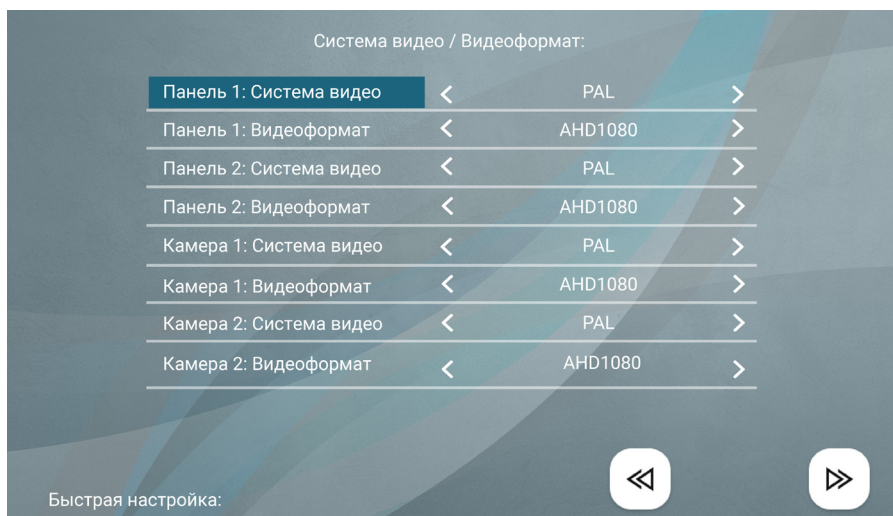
Система видео / Видеоформат:

| Панель 1: Система видео | < | PAL | > |
|---|---|---|---|
| Панель 1: Видеоформат | < | AHD1080 | > |
| Панель 2: Система видео | < | PAL | > |
| Панель 2: Видеоформат | < | AHD1080 | > |
| Камера 1: Система видео | < | PAL | > |
| Камера 1: Видеоформат | < | AHD1080 | > |
| Камера 2: Система видео | < | PAL | > |
| Камера 2: Видеоформат | < | AHD1080 | > |

Быстрая настройка: